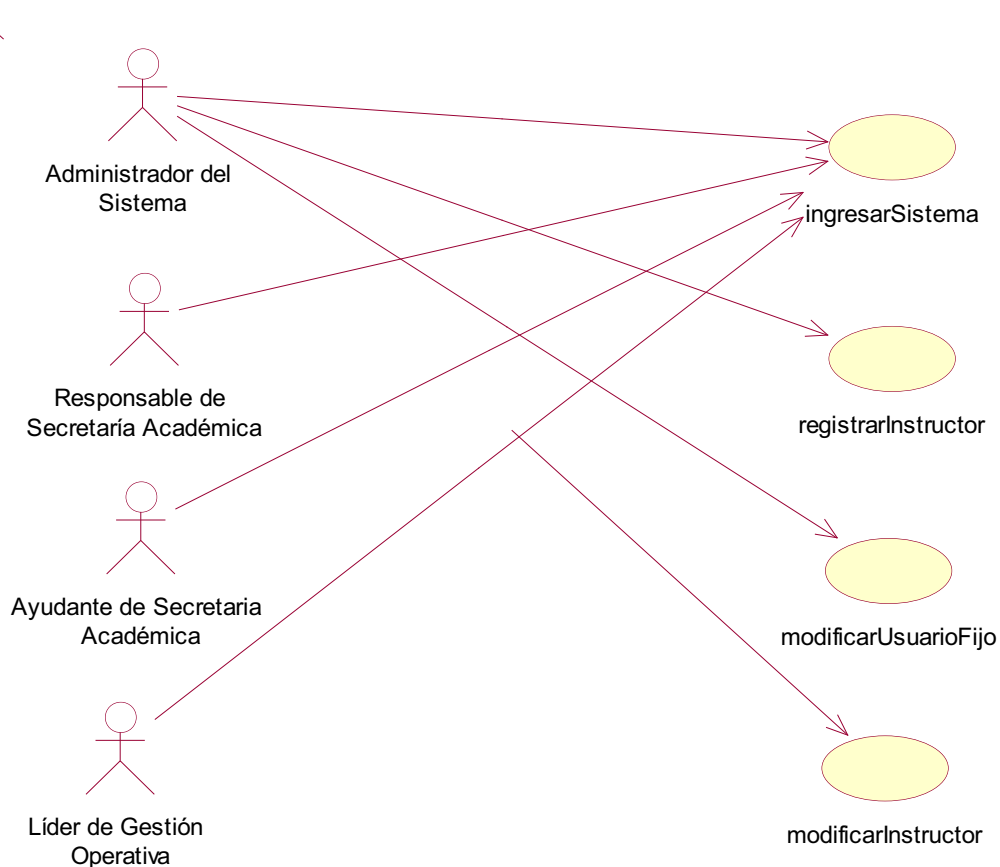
Administrador del Sistema

ingresarSistema

Responsable de Secretaría Académica

registrarInstructor

Ayudante de Secretaria Académica

modificarUsuarioFijo

Líder de Gestión Operativa

modificarInstructor